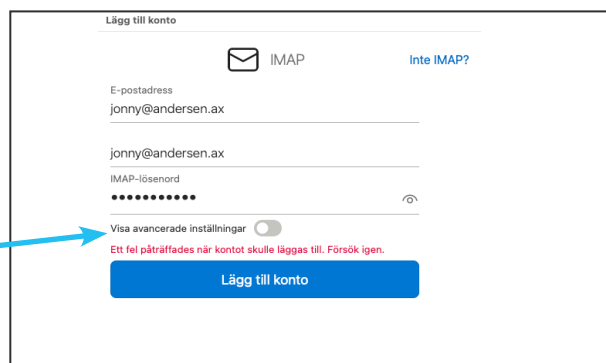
Lägg till konto

IMAP

Inte IMAP?

E-postadress
jonny@andersen.ax

jonny@andersen.ax

IMAP-lösenord
•••••••••••

Visa avancerade inställningar

Ett fel påträffades när kontot skulle läggas till. Försök igen.

Lägg till konto